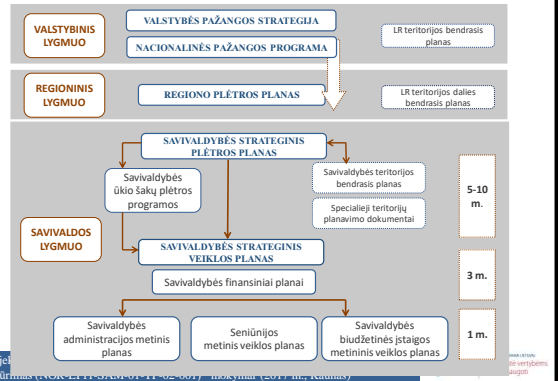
VALSTYBINIS LYGMUO

VALSTYBĖS PAŽANGOS STRATEGIJA

NACIONALINĖS PAŽANGOS PROGRAMA

LR teritorijos bendrasis planas

REGIONINIS LYGMUO

REGIONO PLĖTROS PLANAS

LR teritorijos dalies bendrasis planas

SAVIVALDYBĖS STRATEGINIS PLĖTROS PLANAS

Savivaldybės ūkio šakų plėtros programos

Savivaldybės teritorijos bendrasis planas

Specialieji teritorijų planavimo dokumentai

5-10 m.

SAVIVALDOS LYGMUO

SAVIVALDYBĖS STRATEGINIS VEIKLOS PLANAS

Savivaldybės finansiniai planai

3 m.

Savivaldybės administracijos metinis planas

Seniūnijos metinis veiklos planas

Savivaldybės biudžetinės įstaigos metininis veiklos planas

1 m.

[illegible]